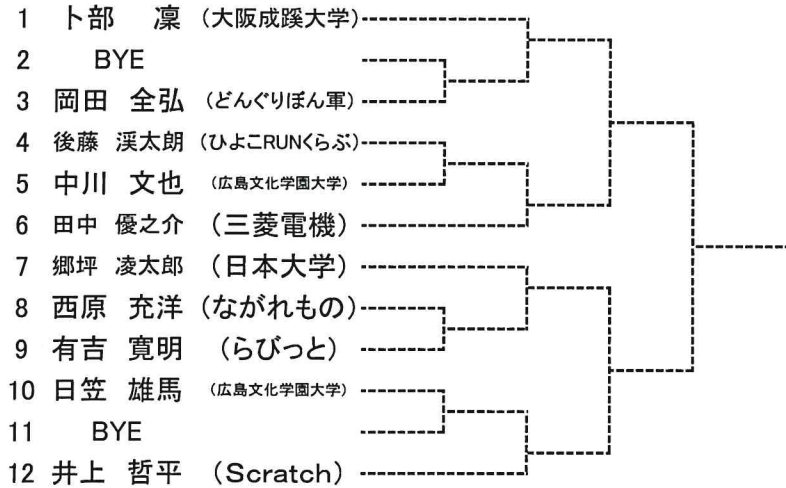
1 卜部 凜 (大阪成蹊大学)
2 BYE
3 岡田 全弘 (どんぐりぼん軍)
4 後藤 渓太朗 (ひよこRUNくらぶ)
5 中川 文也 (広島文化学園大学)
6 田中 優之介 (三菱電機)
7 郷坪 凌太郎 (日本大学)
8 西原 充洋 (ながれもの)
9 有吉 寛明 (らびっと)
10 日笠 雄馬 (広島文化学園大学)
11 BYE
12 井上 哲平 (Scratch)